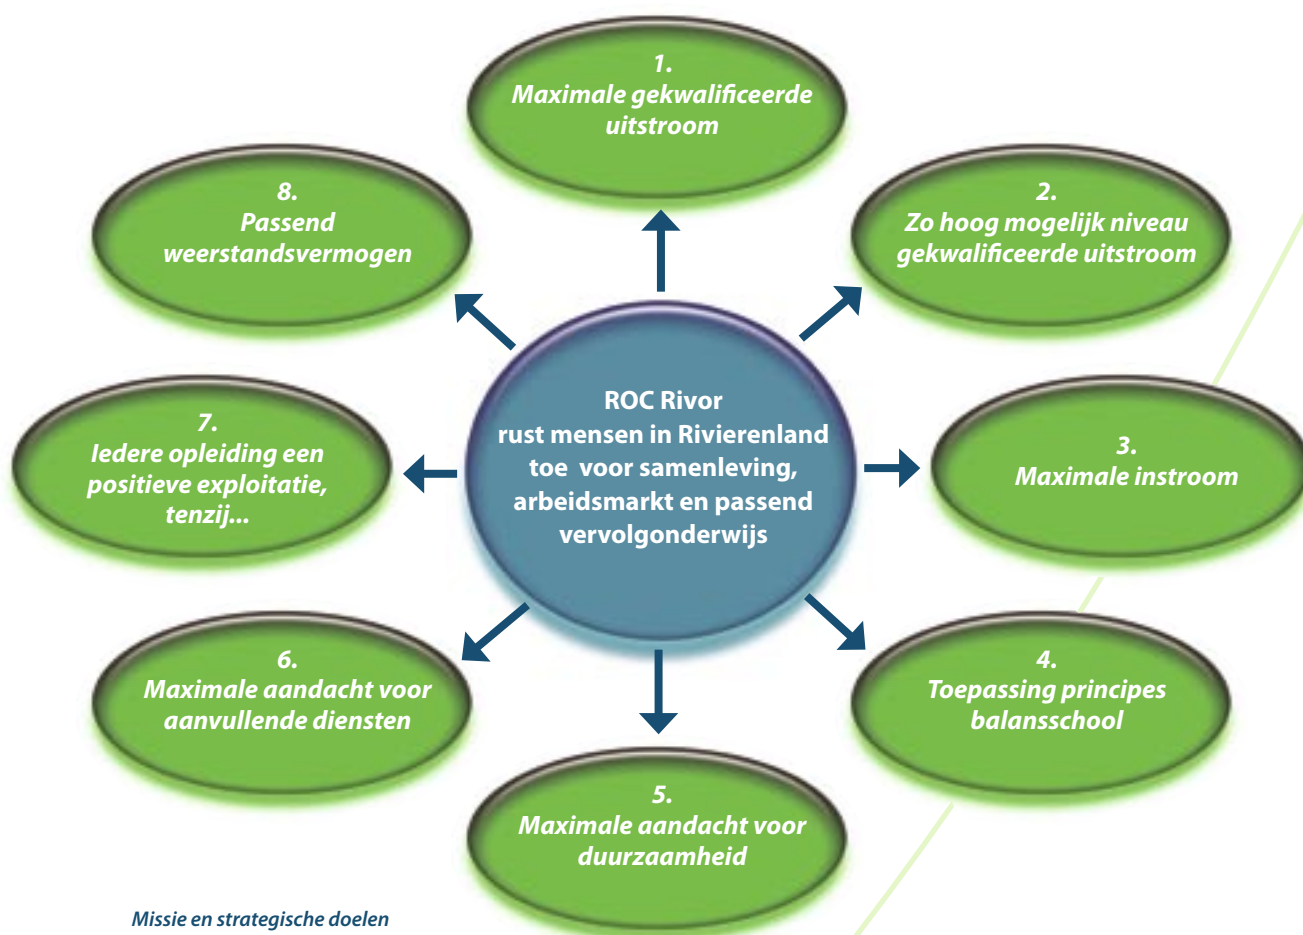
ROC Rivor rust mensen in Rivierenland toe voor samenleving, arbeidsmarkt en passend vervolgonderwijs

1.
Maximale gekwalificeerde uitstroom

2.
Zo hoog mogelijk niveau gekwalificeerde uitstroom

3.
Maximale instroom

4.
Toepassing principes balansschool

5.
Maximale aandacht voor duurzaamheid

6.
Maximale aandacht voor aanvullende diensten

7.
Iedere opleiding een positieve exploitatie, tenzij...

8.
Passend weerstandsvermogen

Missie en strategische doelen